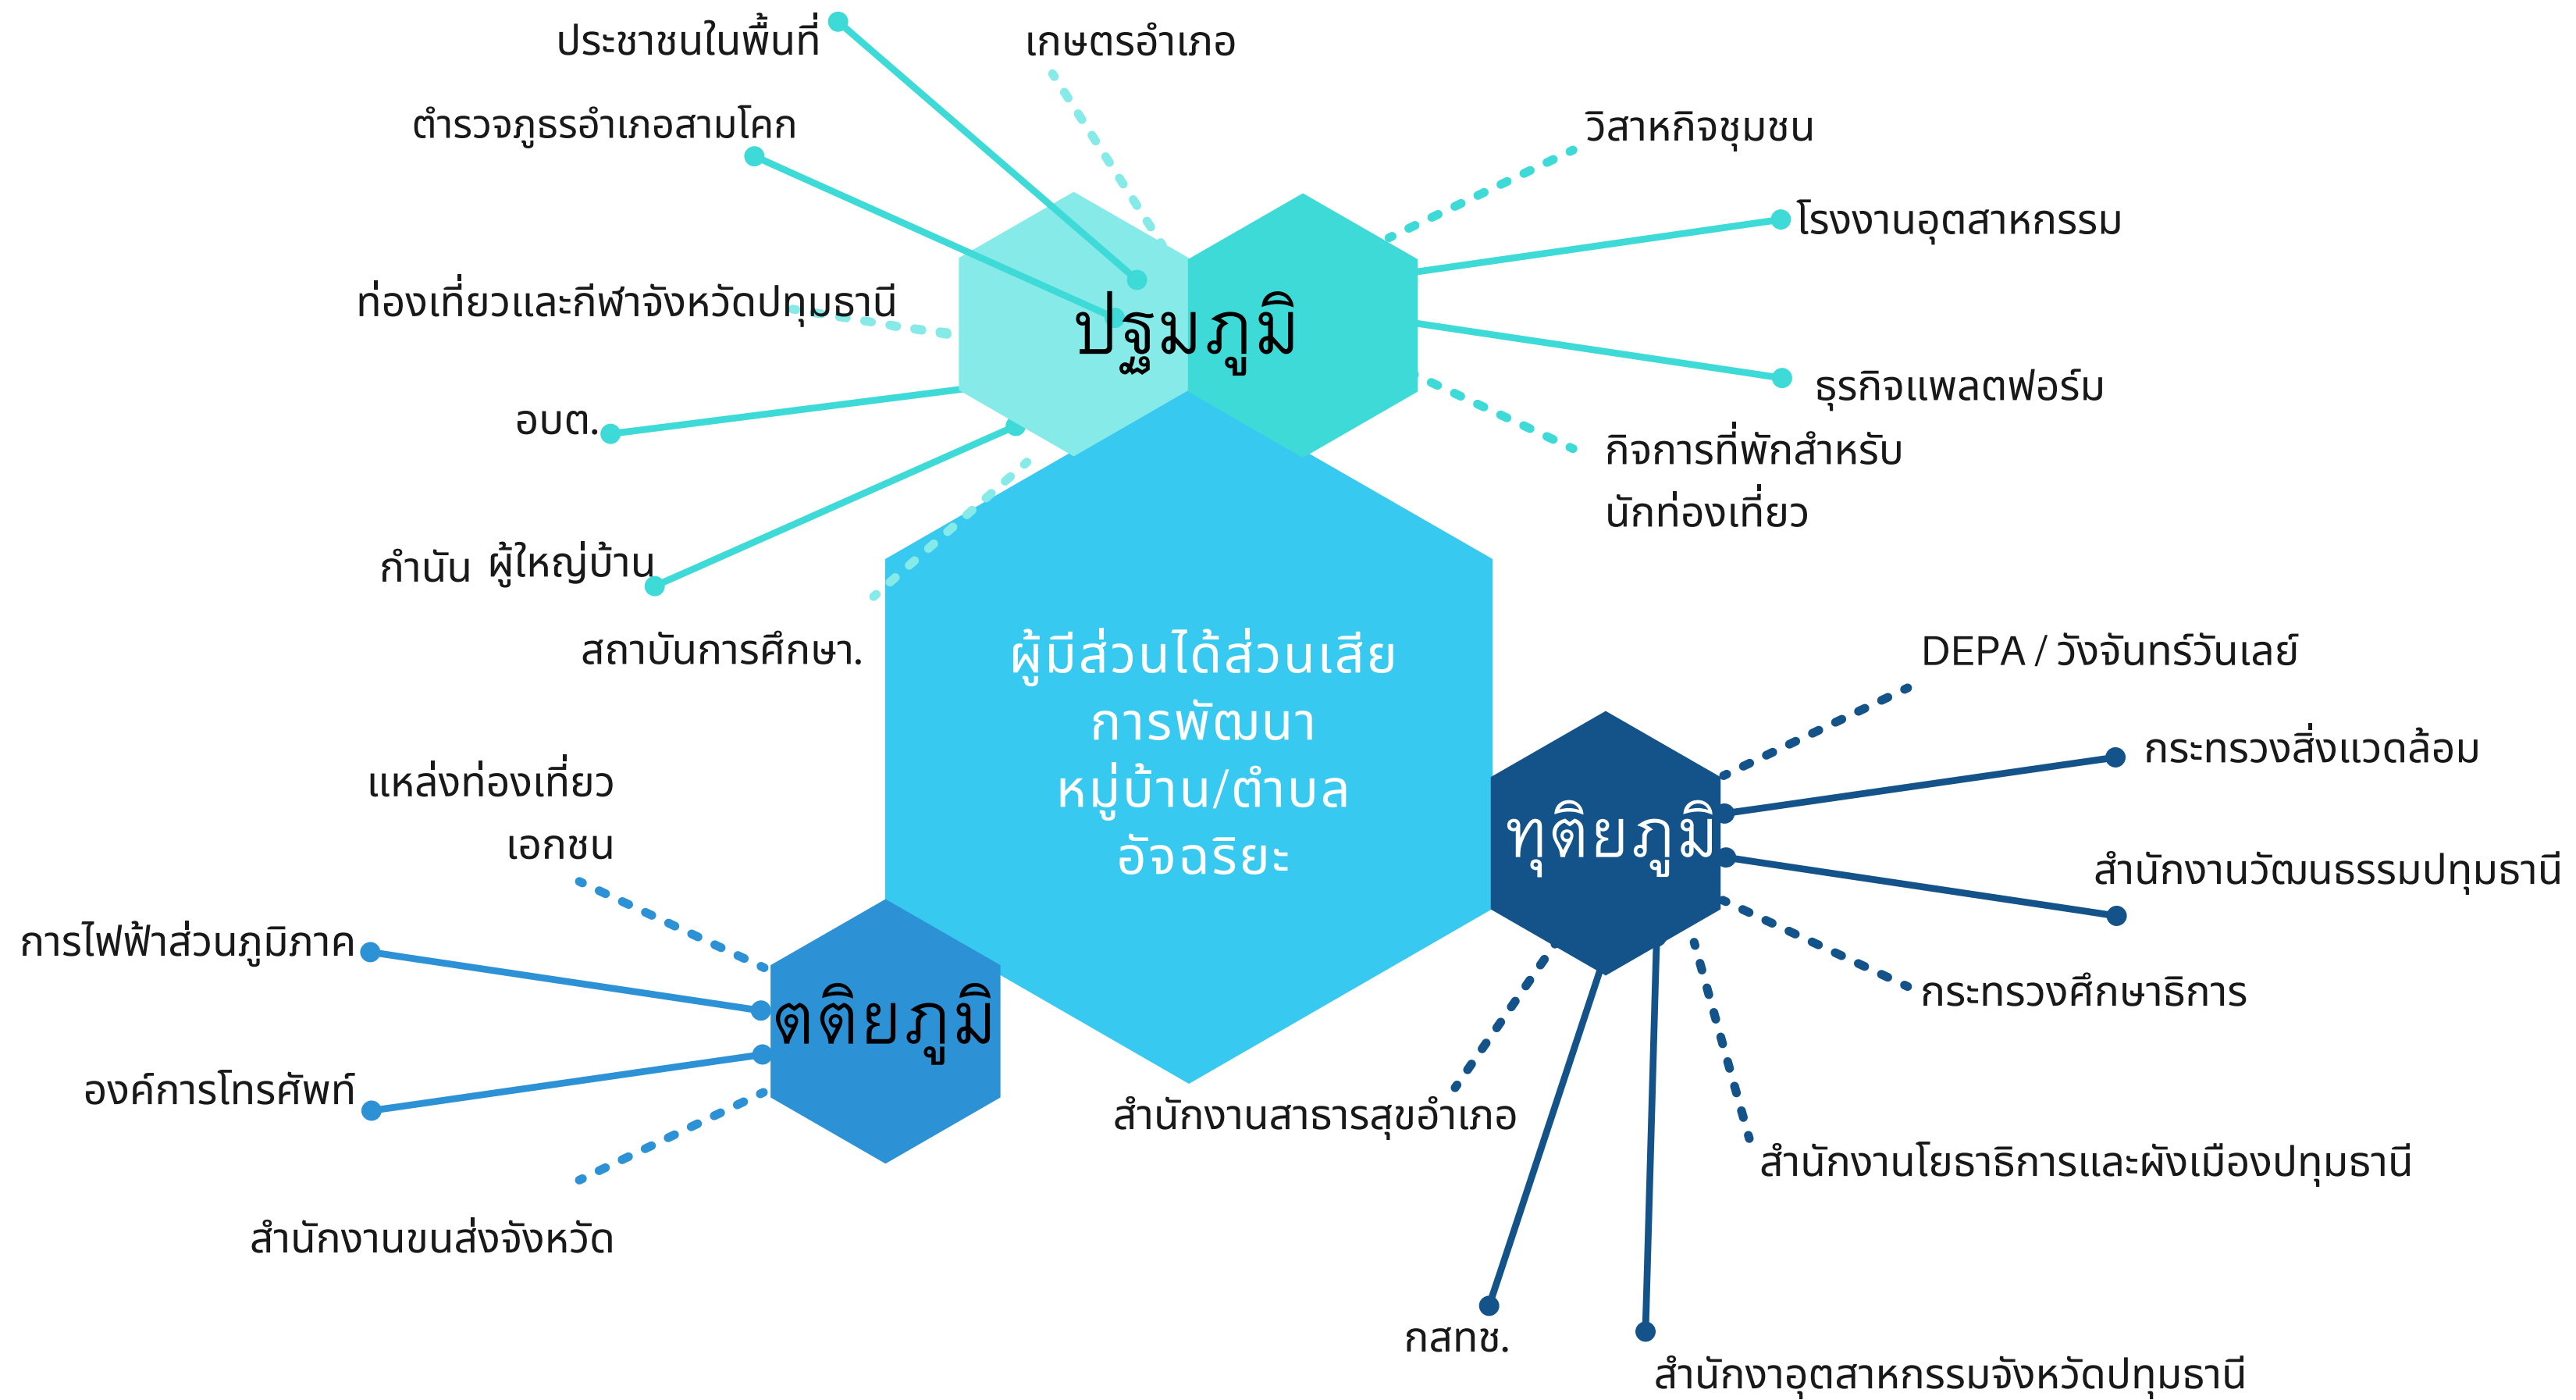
ประชาชนในพื้นที่

เกษตรอำเภอ

ตำรวจภูธรอำเภอสามโคก

วิสาหกิจชุมชน

โรงงานอุตสาหกรรม

ปฐมภูมิ

ท่องเที่ยวและกีฬาจังหวัดปทุมธานี

ธุรกิจแพลตฟอร์ม

อบต.

กิจการที่พักสำหรับนักท่องเที่ยว

กำนัน ผู้ใหญ่บ้าน

สถาบันการศึกษา.

ผู้มีส่วนได้ส่วนเสีย การพัฒนา หมู่บ้าน/ตำบล อัจฉริยะ

DEPA / วังจันทร์วันเลย์

กระทรวงสิ่งแวดล้อม

แหล่งท่องเที่ยว

เอกชน

ทุติยภูมิ

สำนักงานวัฒนธรรมปทุมธานี

การไฟฟ้าส่วนภูมิภาค

กระทรวงศึกษาธิการ

ตติยภูมิ

องค์การโทรศัพท์

สำนักงานสาธารสุขอำเภอ

สำนักงานโยธาธิการและผังเมืองปทุมธานี

สำนักงานขนส่งจังหวัด

กสทช.

สำนักงาอุตสาหกรรมจังหวัดปทุมธานี